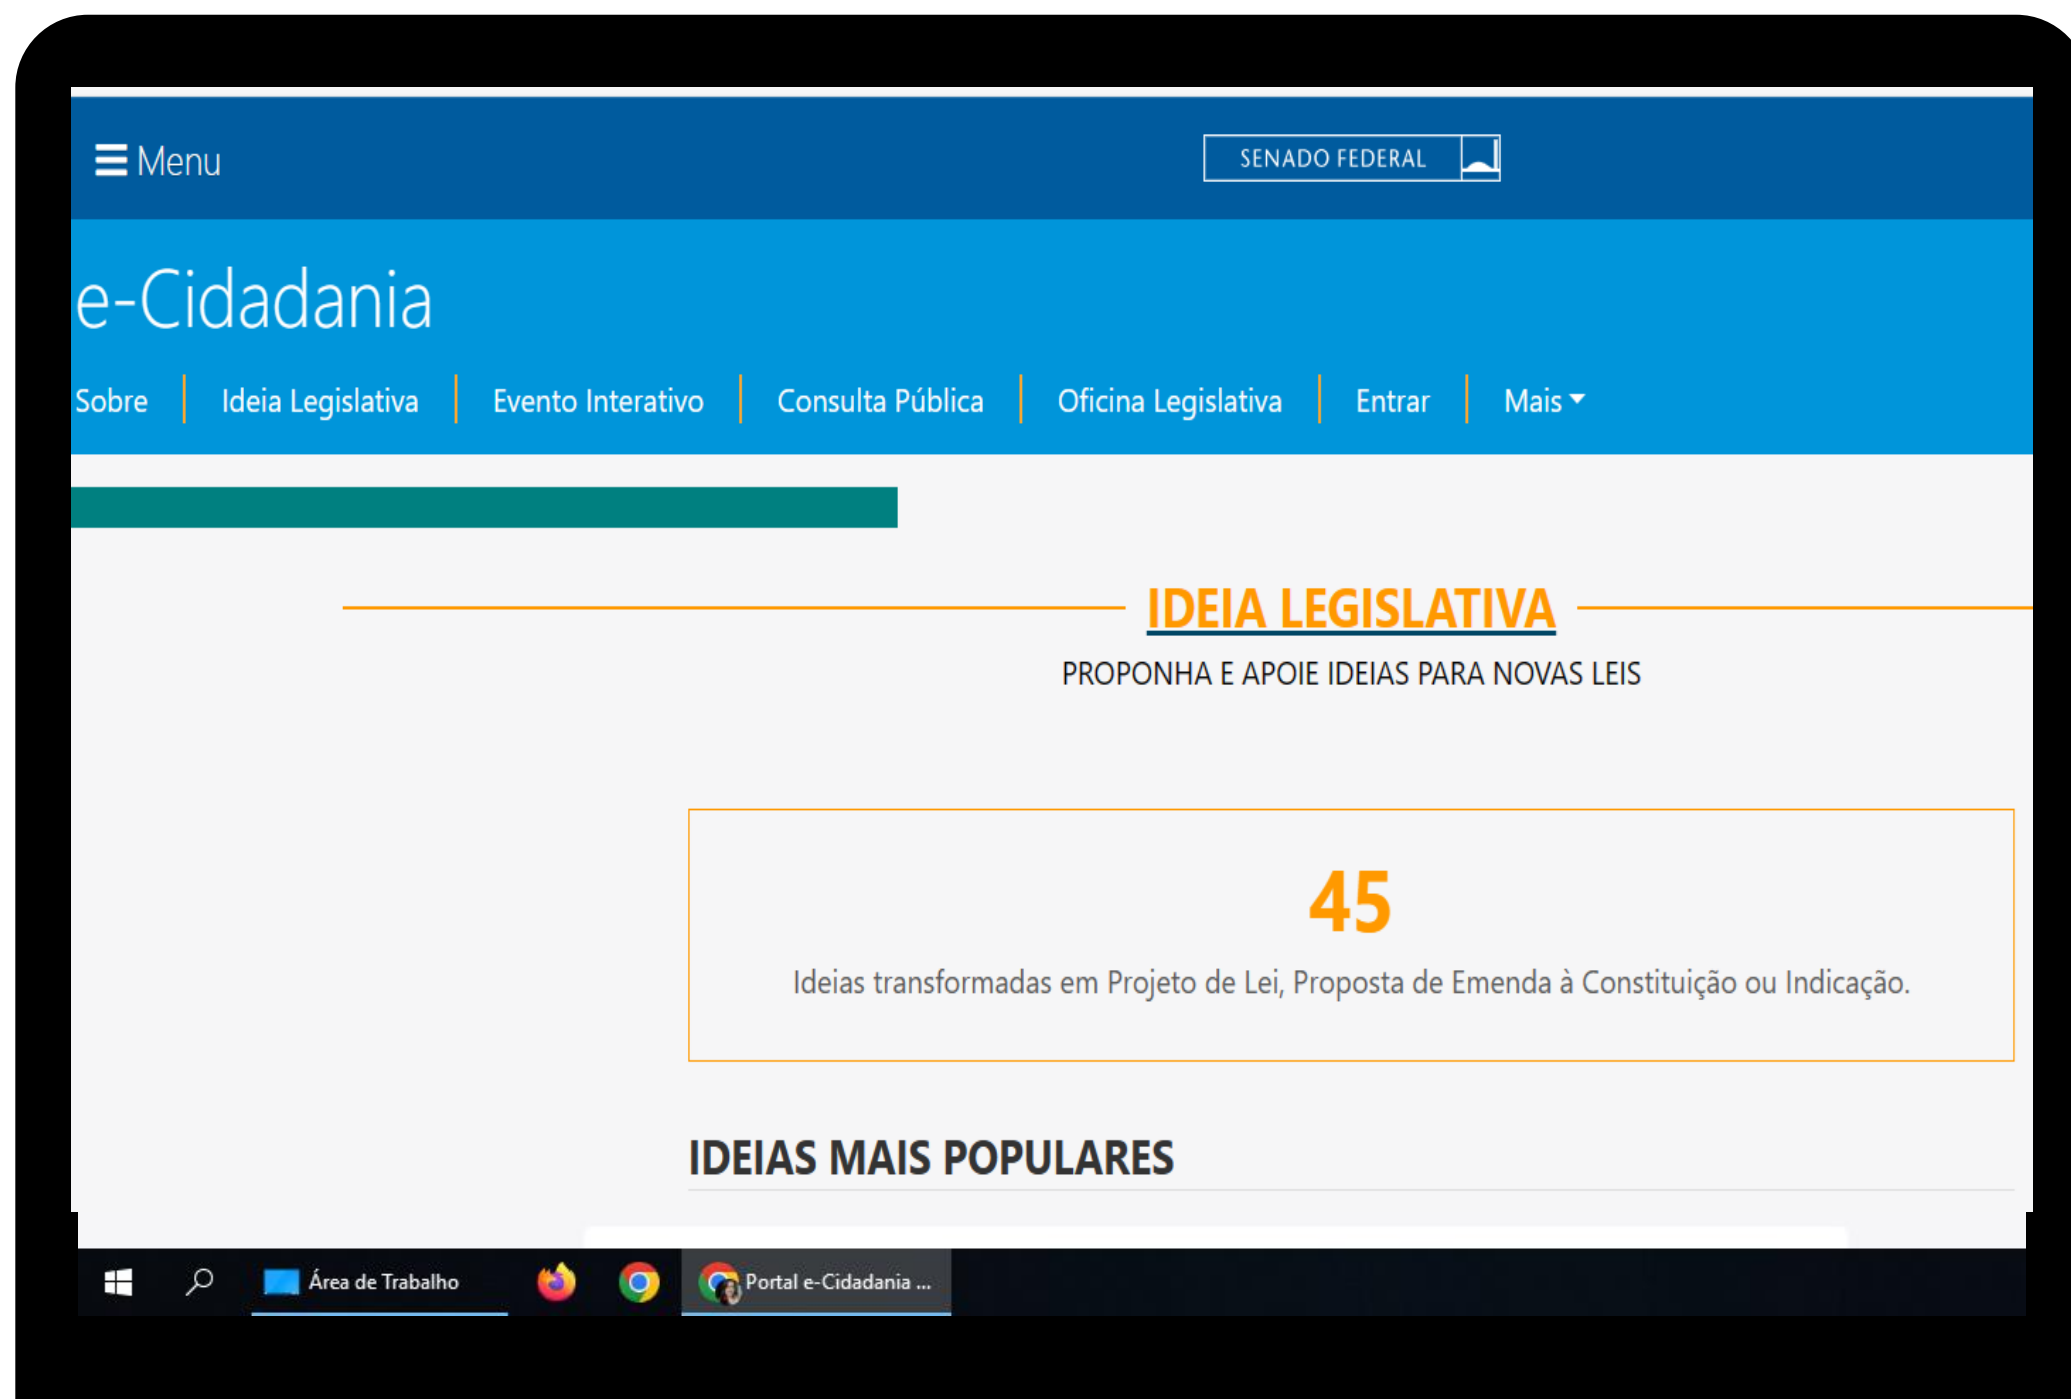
Menu

SENADO FEDERAL

e-Cidadania

Sobre | Ideia Legislativa | Evento Interativo | Consulta Pública | Oficina Legislativa | Entrar | Mais

IDEIA LEGISLATIVA

PROPONHA E APOIE IDEIAS PARA NOVAS LEIS

45

Ideias transformadas em Projeto de Lei, Proposta de Emenda à Constituição ou Indicação.

IDEIAS MAIS POPULARES

Área de Trabalho

Portal e-Cidadania ...